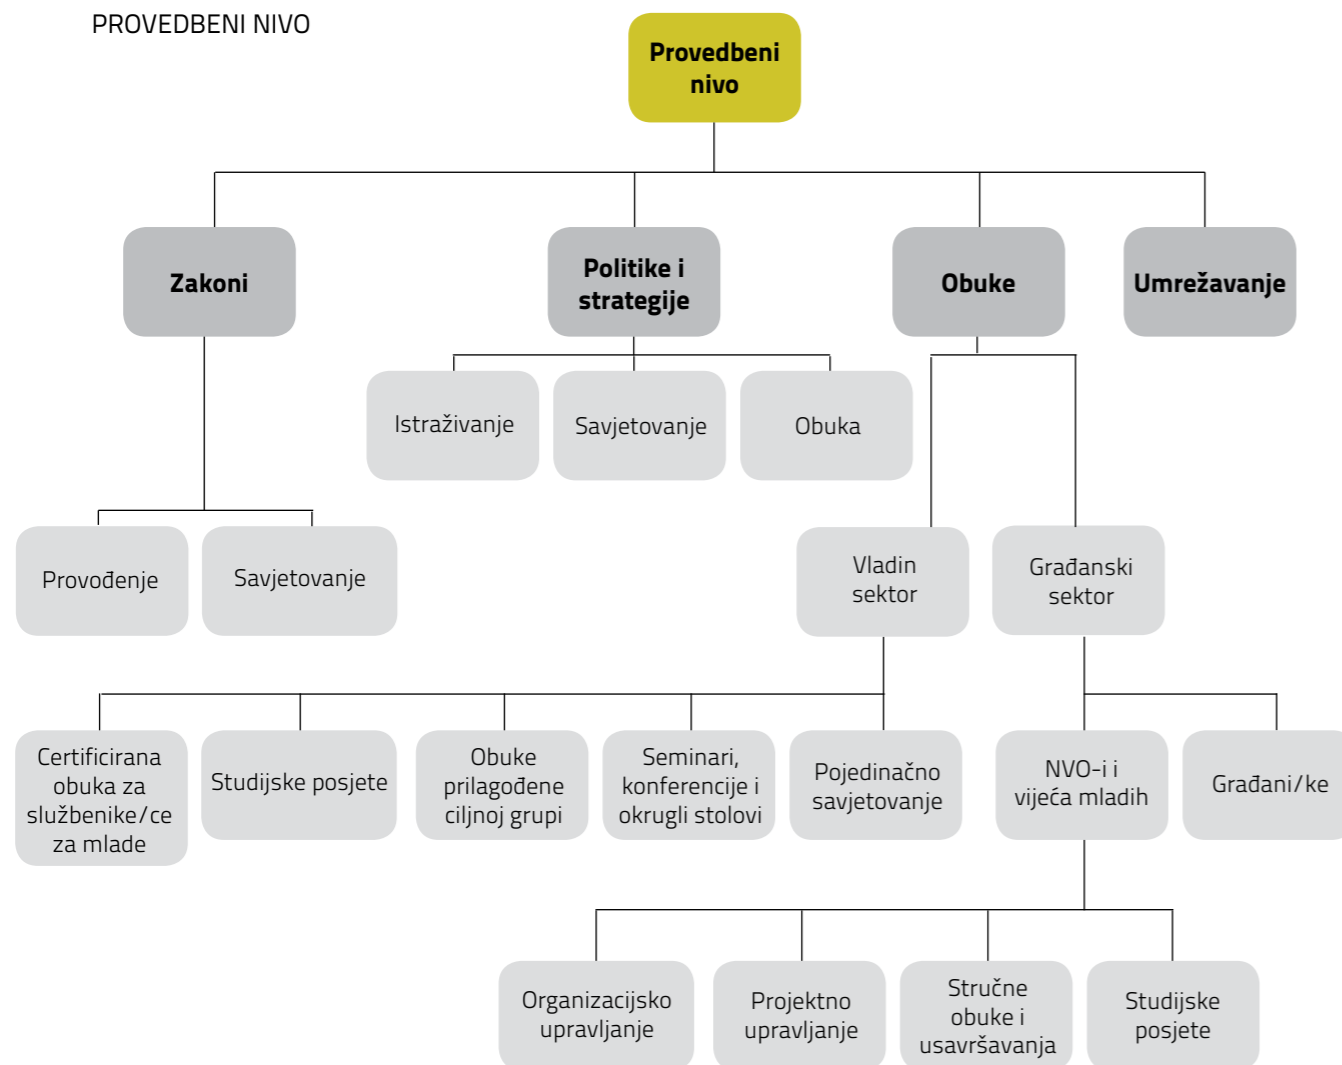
PROVEDBENI NIVO

Provedbeni nivo

Zakoni

Politike i strategije

Obuke

Umrežavanje

Istraživanje

Savjetovanje

Obuka

Provođenje

Savjetovanje

Vladin sektor

Građanski sektor

Certificirana obuka za službenike/ce za mlade

Studijske posjete

Obuke prilagođene ciljnoj grupi

Seminari, konferencije i okrugli stolovi

Pojedinačno savjetovanje

NVO-i i vijeća mladih

Građani/ke

Organizacijsko upravljanje

Projektno upravljanje

Stručne obuke i usavršavanja

Studijske posjete